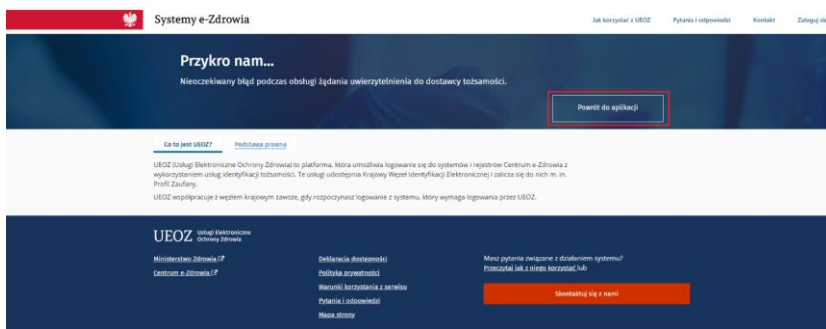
Systemy e-Zdrowia

Jak korzystać z UEOZ Pytania i odpowiedzi Kontakt Zaloguj się

Przykro nam...

Nieoczekiwany błąd podczas obsługi żądania uwierzytelnienia do dostawcy tożsamości.

Powrót do aplikacji

Co to jest UEOZ? Podstawa prawna

UEOZ (Usługi Elektroniczne Ochrony Zdrowia) to platforma, która umożliwia logowanie się do systemów i rejestrów Centrum e-Zdrowia z wykorzystaniem usług identyfikacji tożsamości. Te usługi udostępnia Krajowy Węzeł Identyfikacji Elektronicznej i zalicza się do nich m. in. Profil Zaufany.

UEOZ współpracuje z węzłem krajowym zawsze, gdy rozpoczynasz logowanie z systemu, który wymaga logowania przez UEOZ.

UEOZ Usługi Elektroniczne Ochrony Zdrowia

Ministerstwo Zdrowia

Centrum e-Zdrowia

Deklaracja dostępności

Polityka prywatności

Warunki korzystania z serwisu

Pytania i odpowiedzi

Mapa strony

Masz pytania związane z działaniem systemu? Przeczytaj jak z niego korzystać lub

Skontaktuj się z nami